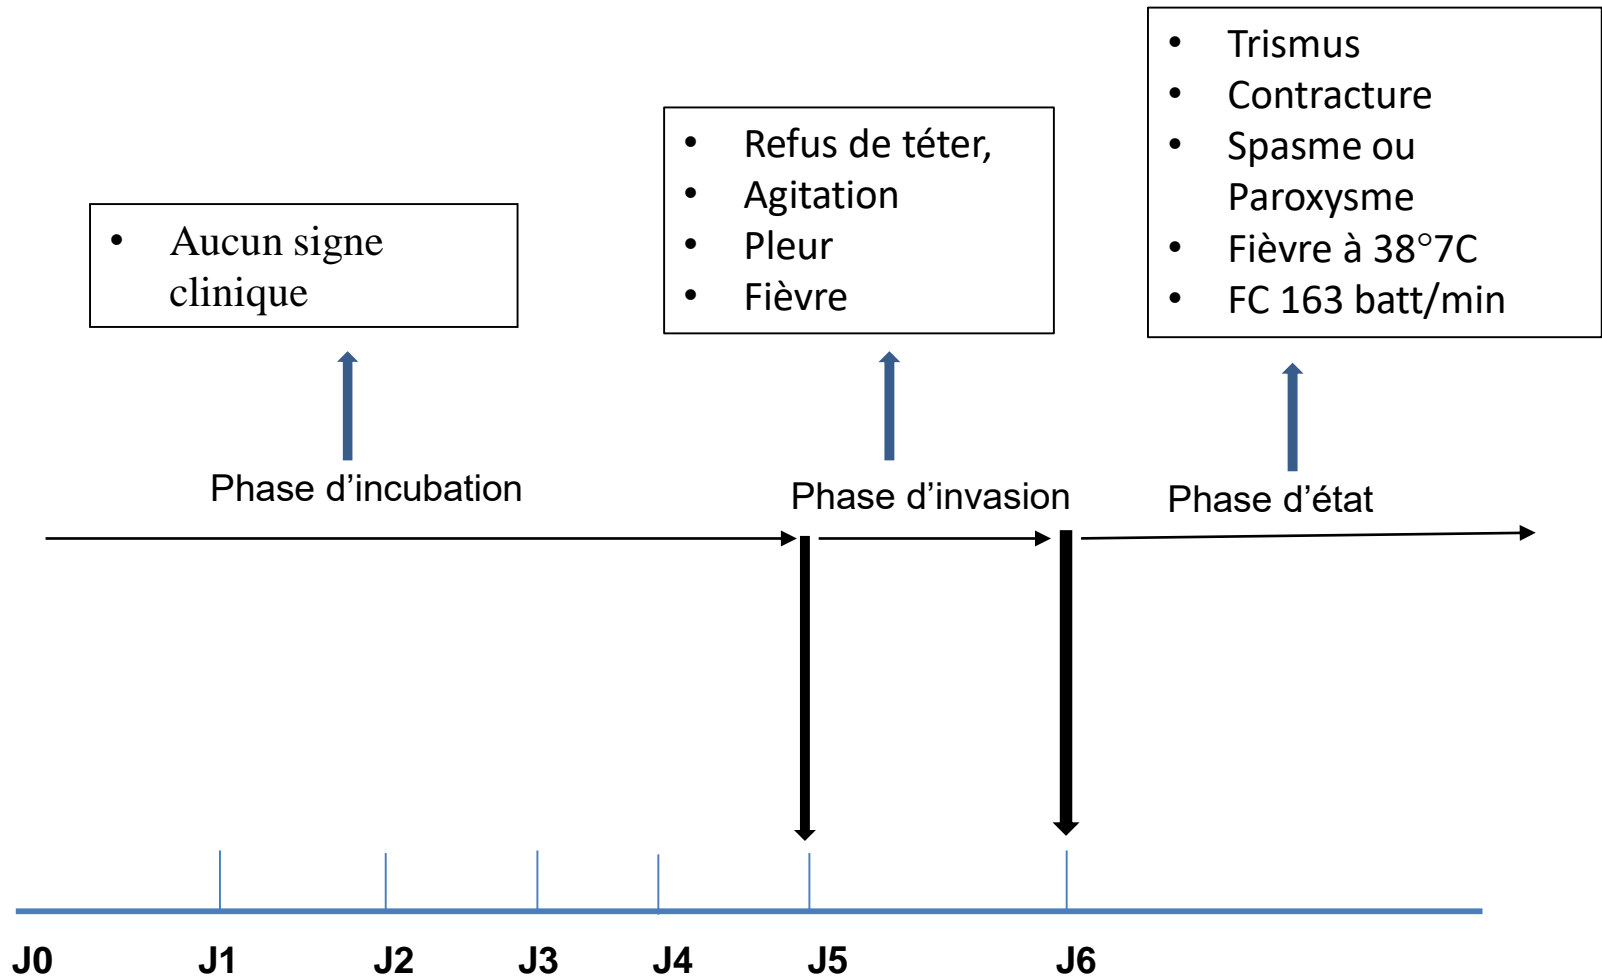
- Trismus
- Contracture
- Spasme ou Paroxysme
- Fièvre à 38°7C
- FC 163 batt/min

- Refus de téter,
- Agitation
- Pleur
- Fièvre

- Aucun signe clinique

Phase d'incubation

Phase d'invasion

Phase d'état

J0 J1 J2 J3 J4 J5 J6